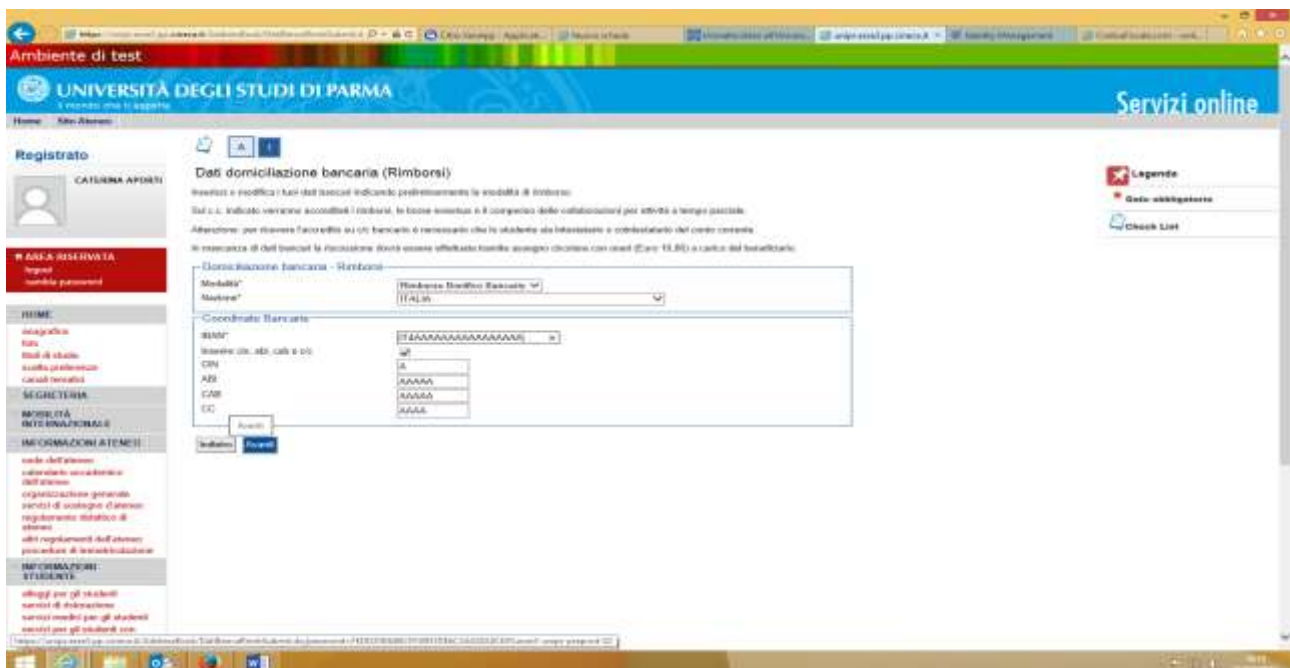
Ambiente di test

UNIVERSITÀ DEGLI STUDI DI PARMA

Servizi online

Home Sito Ateneo

Registrato

CATERINA APORTI

AREA RISERVATA
logout
cambia password

HOME
anagrafica
foto
titoli di studio
scelta preferenze
canali tematici

SEGRETERIA

MOBILITÀ INTERNAZIONALE

INFORMAZIONI ATENEO
sede dell'ateneo
calendario accademico dell'ateneo
organizzazione generale
servizi di sostegno d'ateneo
regolamento didattico di ateneo
altri regolamenti dell'ateneo
procedure di immatricolazione

INFORMAZIONI STUDENTI
alloggi per gli studenti
servizi di ristorazione
servizi medici per gli studenti
servizi per gli studenti con

A I

Dati domiciliazione bancaria (Rimborsi)

Inserisci e modifica i tuoi dati bancari indicando preliminarmente la modalità di rimborso.

Sul c.c. indicato verranno accreditati i rimborsi, le borse erasmus e il compenso delle collaborazioni per attività a tempo parziale.

Attenzione: per ricevere l'accredito su c/c bancario è necessario che lo studente sia intestatario o cointestatario del conto corrente.

In mancanza di dati bancari la riscossione dovrà essere effettuata tramite assegno circolare con oneri (Euro 10,80) a carico del beneficiario.

Domiciliazione bancaria - Rimborsi
Modalità* Rimborso Bonifico Bancario
Nazione* ITALIA

Coordinate Bancarie
IBAN* IT4AAAAAAAAAAAAAAAA
Inserire cin, abi, cab e c/c
CIN A
ABI AAAAA
CAB AAAAA
CC AAAA

Indietro Avanti
Avanti

Legenda
Dato obbligatorio
Check List